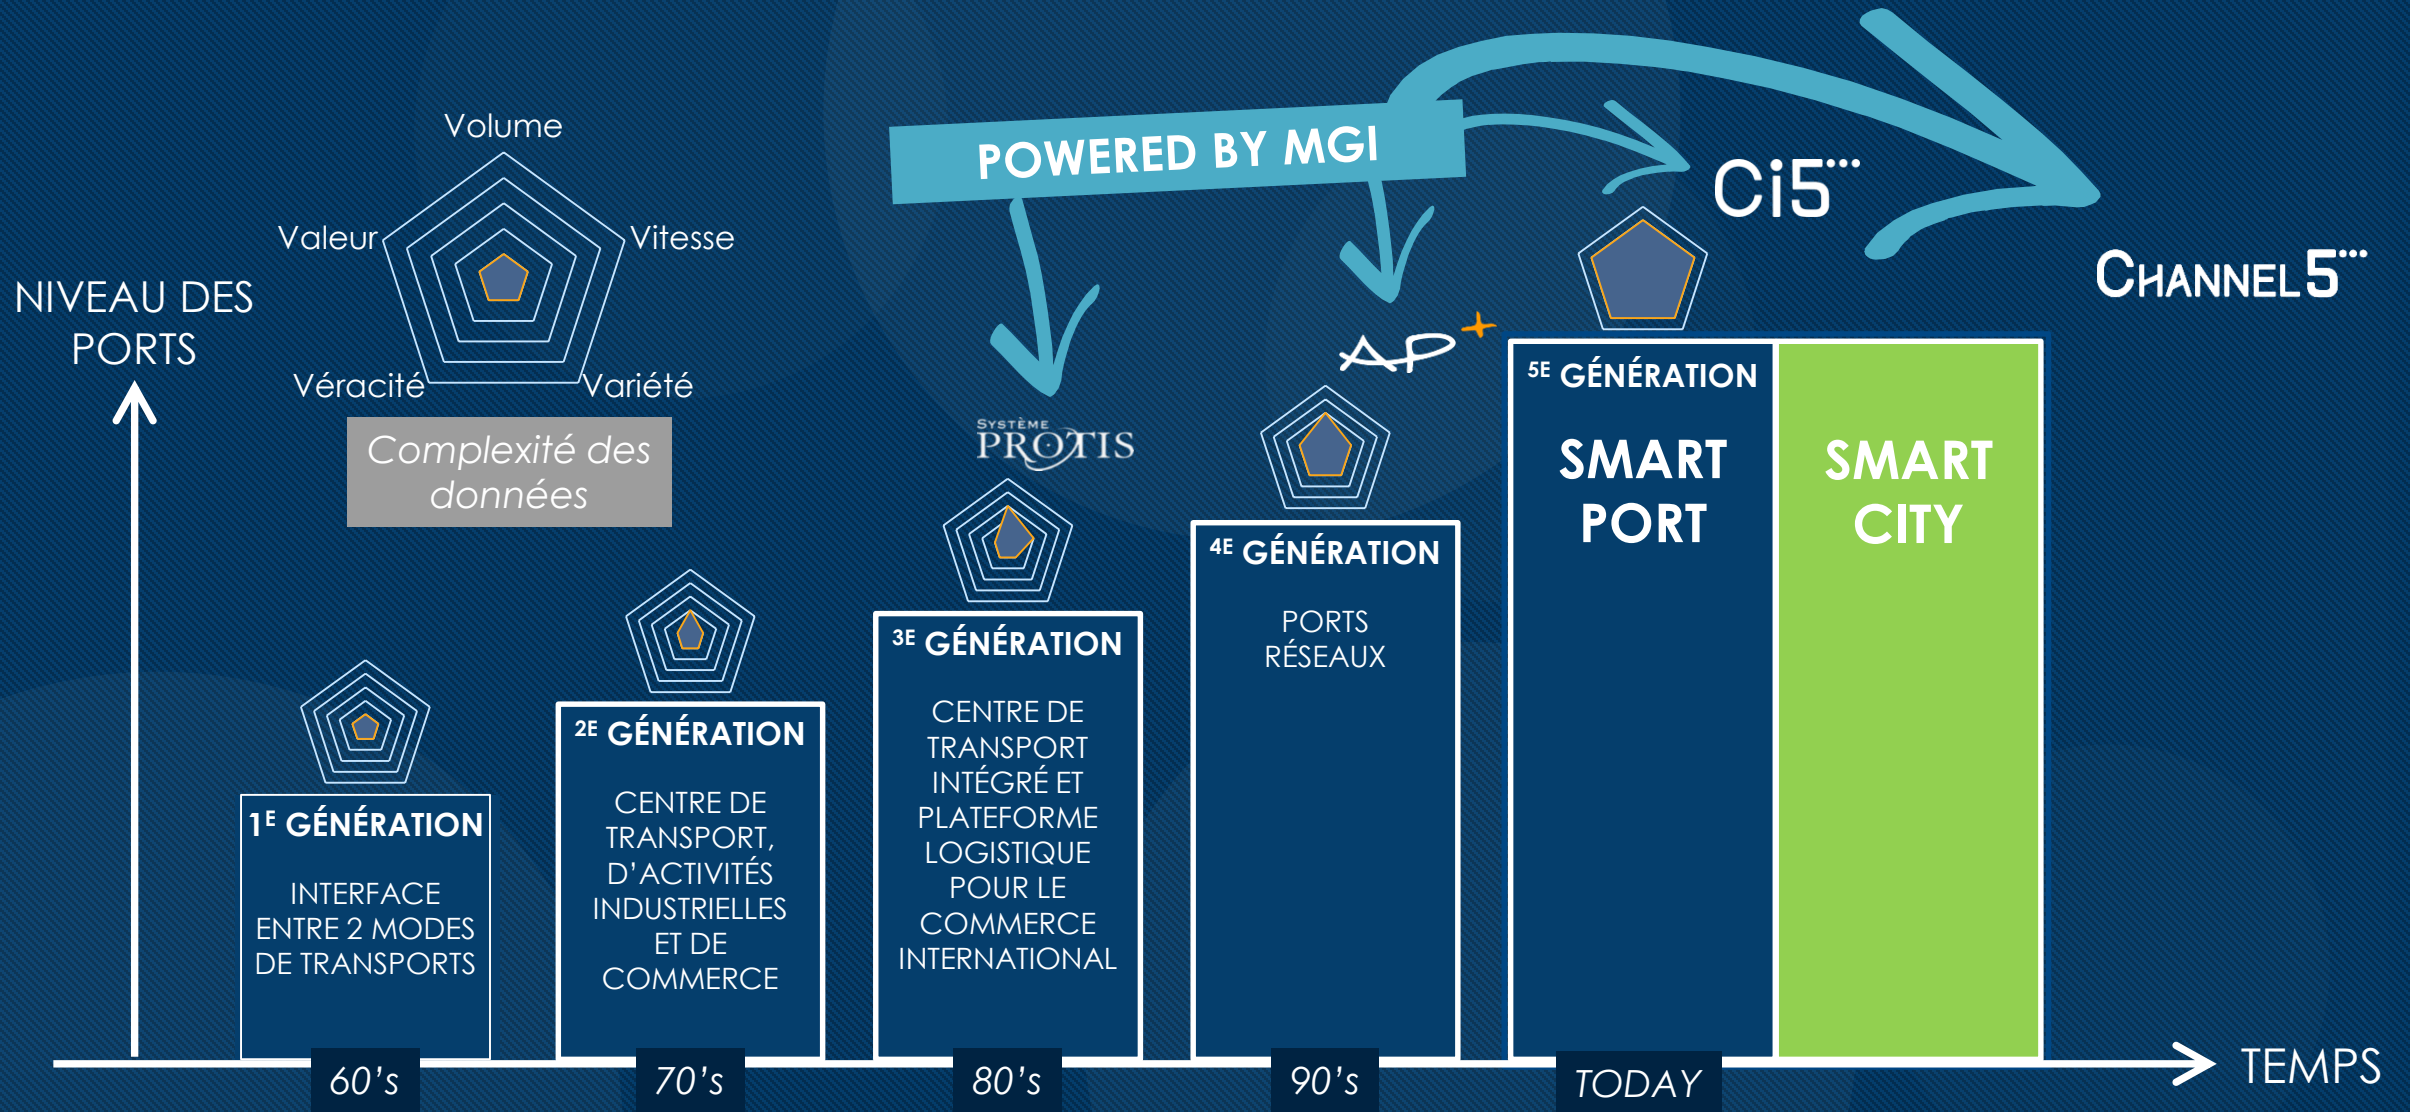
POWERED BY MGI

Ci5

CHANNEL5

Volume

Valeur

Vitesse

Véracité

Variété

NIVEAU DES PORTS

Complexité des données

SYSTÈME PROTIS

AP+

1E GÉNÉRATION

INTERFACE ENTRE 2 MODES DE TRANSPORTS

2E GÉNÉRATION

CENTRE DE TRANSPORT, D'ACTIVITÉS INDUSTRIELLES ET DE COMMERCE

3E GÉNÉRATION

CENTRE DE TRANSPORT INTÉGRÉ ET PLATEFORME LOGISTIQUE POUR LE COMMERCE INTERNATIONAL

4E GÉNÉRATION

PORTS RÉSEAUX

5E GÉNÉRATION

SMART PORT

SMART CITY

60's

70's

80's

90's

TODAY

TEMPS